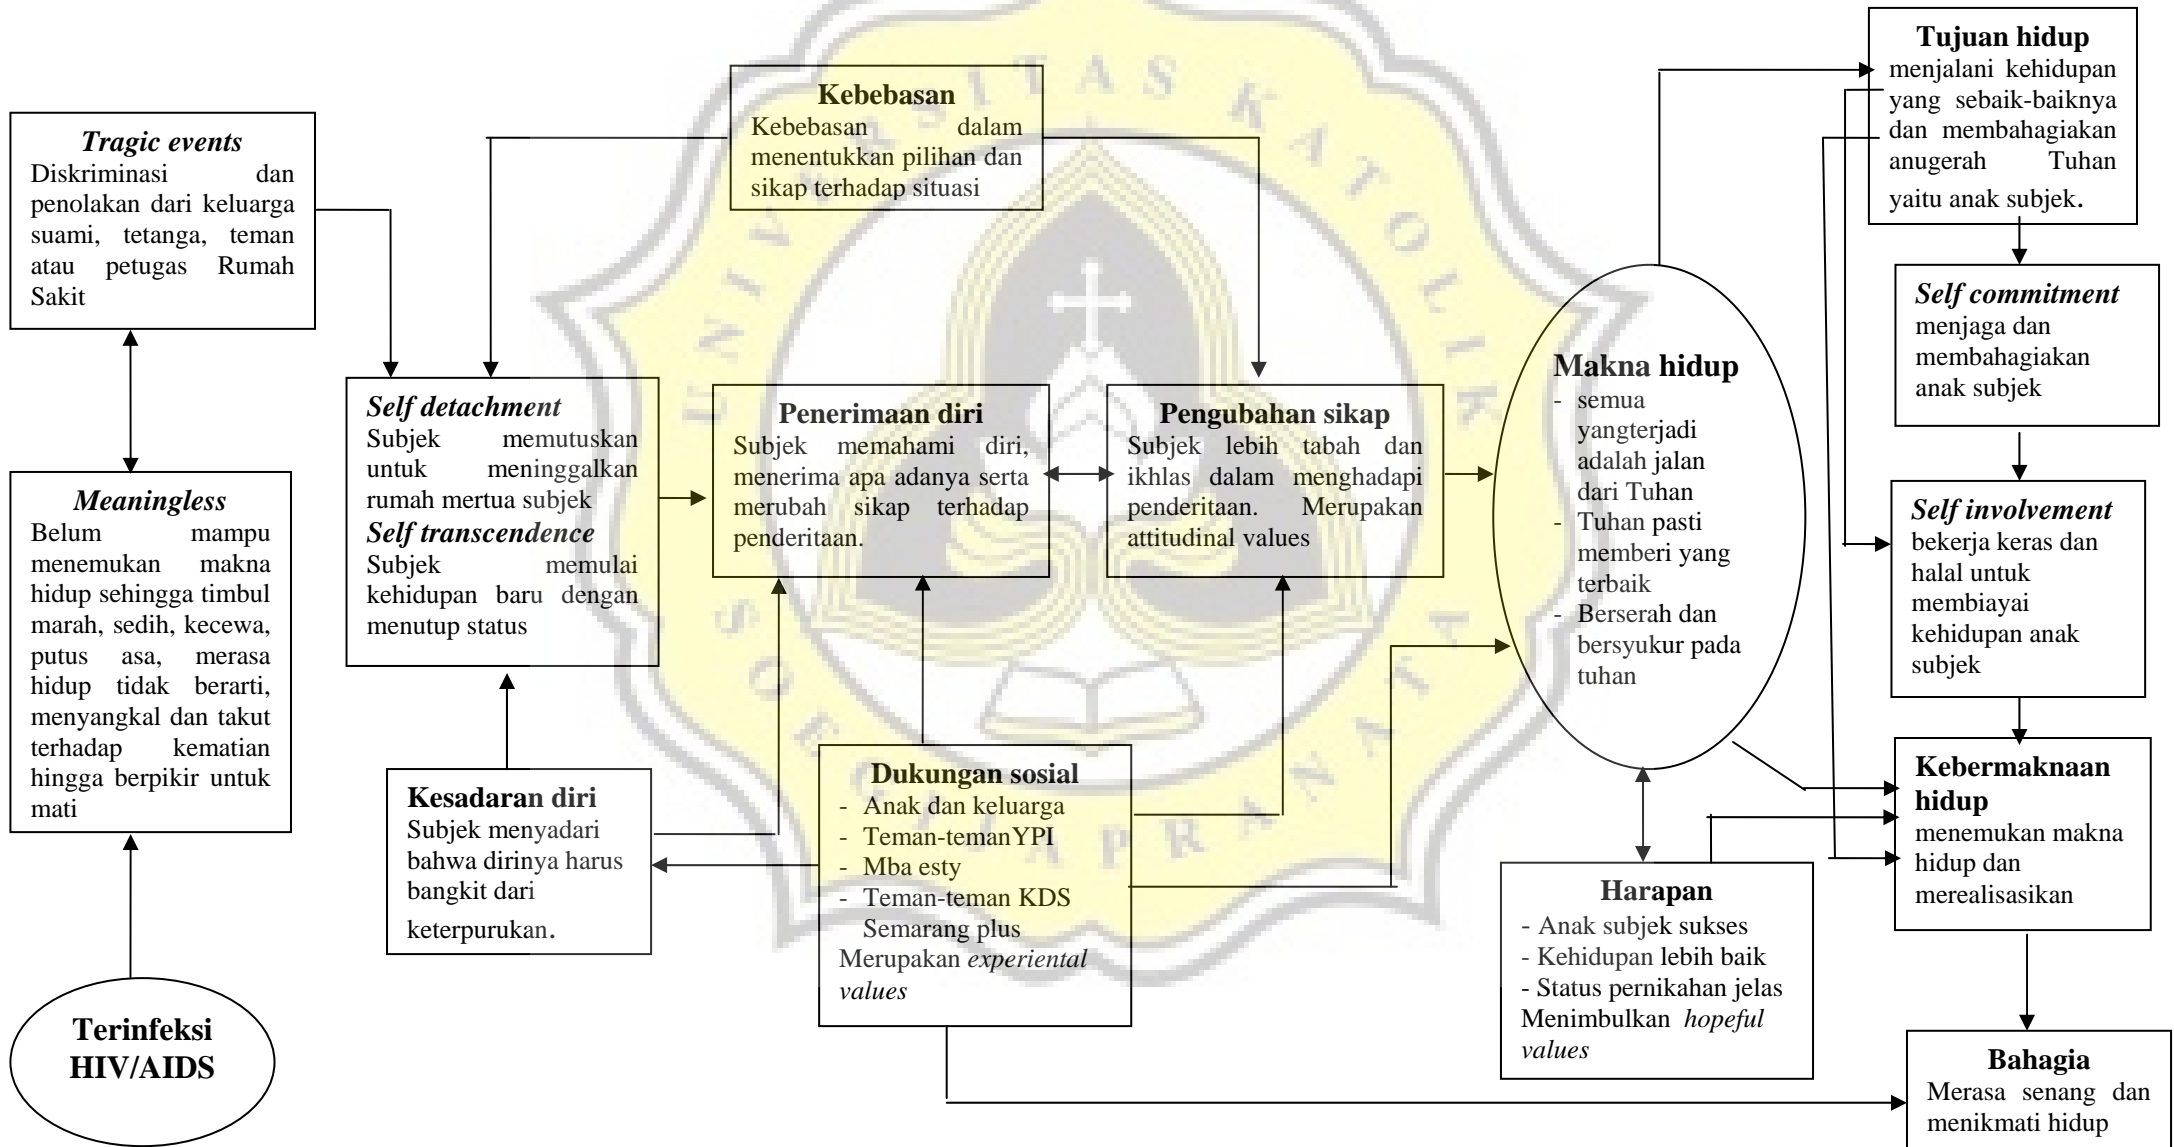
**Tragic events**
Diskriminasi dan penolakan dari keluarga suami, tetanga, teman atau petugas Rumah Sakit

**Meaningless**
Belum mampu menemukan makna hidup sehingga timbul marah, sedih, kecewa, putus asa, merasa hidup tidak berarti, menyangkal dan takut terhadap kematian hingga berpikir untuk mati

**Terinfeksi HIV/AIDS**

**Kebebasan**
Kebebasan dalam menentukkan pilihan dan sikap terhadap situasi

**Self detachment**
Subjek memutuskan untuk meninggalkan rumah mertua subjek
**Self transcendence**
Subjek memulai kehidupan baru dengan menutup status

**Kesadaran diri**
Subjek menyadari bahwa dirinya harus bangkit dari keterpurukan.

**Penerimaan diri**
Subjek memahami diri, menerima apa adanya serta merubah sikap terhadap penderitaan.

**Pengubahan sikap**
Subjek lebih tabah dan ikhlas dalam menghadapi penderitaan. Merupakan attitudinal values

**Dukungan sosial**
- Anak dan keluarga
- Teman-temanYPI
- Mba esty
- Teman-teman KDS Semarang plus
Merupakan *experiental values*

**Makna hidup**
- semua yangterjadi adalah jalan dari Tuhan
- Tuhan pasti memberi yang terbaik
- Berserah dan bersyukur pada tuhan

**Harapan**
- Anak subjek sukses
- Kehidupan lebih baik
- Status pernikahan jelas
Menimbulkan *hopeful values*

**Tujuan hidup**
menjalani kehidupan yang sebaik-baiknya dan membahagiakan anugerah Tuhan yaitu anak subjek.

**Self commitment**
menjaga dan membahagiakan anak subjek

**Self involvement**
bekerja keras dan halal untuk membiayai kehidupan anak subjek

**Kebermaknaan hidup**
menemukan makna hidup dan merealisasikan

**Bahagia**
Merasa senang dan menikmati hidup